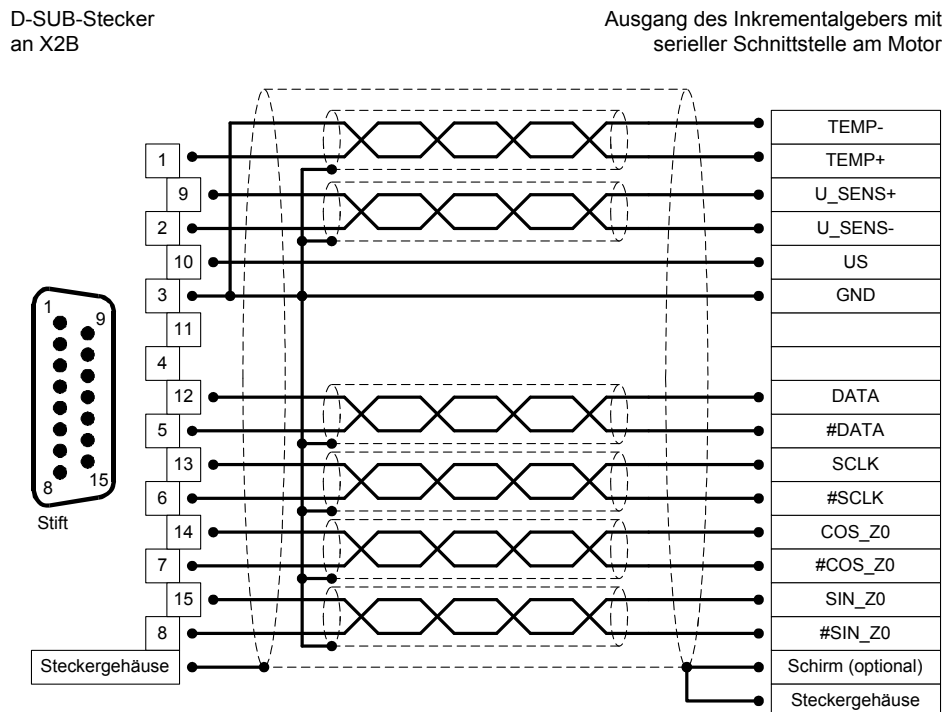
D-SUB-Stecker an X2B

Ausgang des Inkrementalgebers mit serieller Schnittstelle am Motor

1
9
2
10
3
11
4
12
5
13
6
14
7
15
8
Steckergehäuse

1
9
8
15
Stift

TEMP-
TEMP+
U_SENS+
U_SENS-
US
GND
DATA
#DATA
SCLK
#SCLK
COS_Z0
#COS_Z0
SIN_Z0
#SIN_Z0
Schirm (optional)
Steckergehäuse